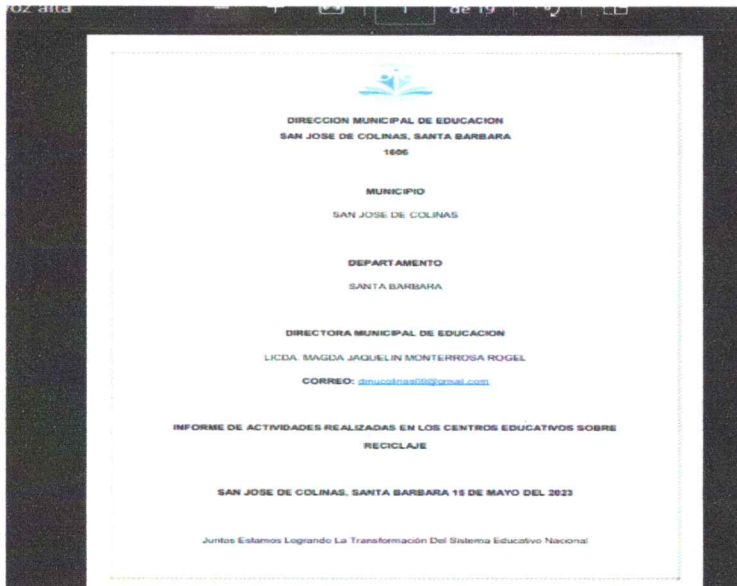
voz alta 1 de 19

DIRECCION MUNICIPAL DE EDUCACION
SAN JOSE DE COLINAS, SANTA BARBARA
1606

MUNICIPIO
SAN JOSE DE COLINAS

DEPARTAMENTO
SANTA BARBARA

DIRECTORA MUNICIPAL DE EDUCACION
LICDA. MAGDA JAQUELIN MONTERROSA ROGEL
CORREO: dmucolinas06@gmail.com

INFORME DE ACTIVIDADES REALIZADAS EN LOS CENTROS EDUCATIVOS SOBRE RECICLAJE

SAN JOSE DE COLINAS, SANTA BARBARA 15 DE MAYO DEL 2023

Juntos Estamos Logrando La Transformación Del Sistema Educativo Nacional